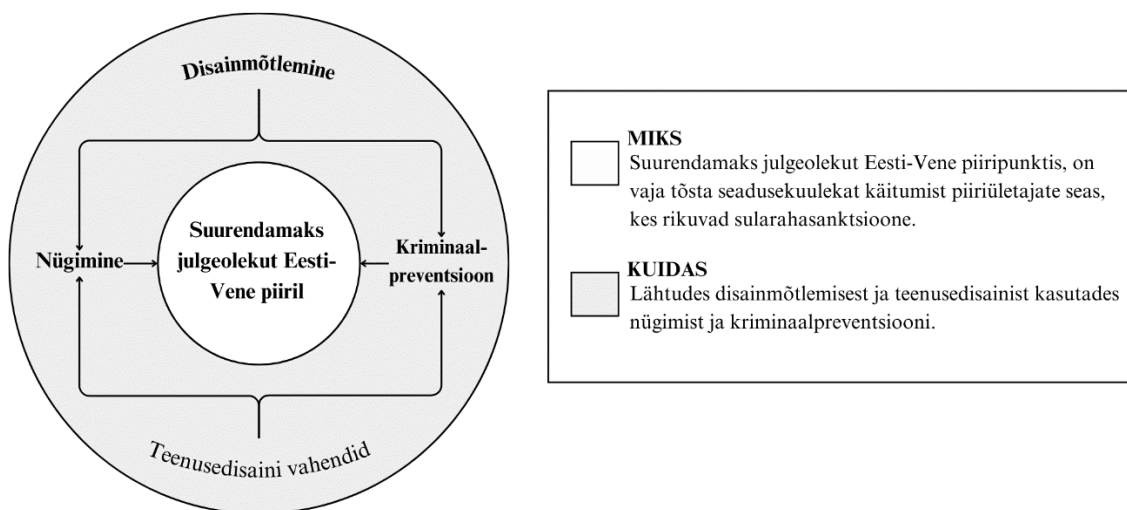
Disainmõtlemine

Nügimine

Suurendamaks julgeolekut Eesti-Vene piiril

Kriminaalpreventsioon

Teenusedisaini vahendid

MIKS
Suurendamaks julgeolekut Eesti-Vene piiripunktis, on vaja tõsta seadusekuulekat käitumist piiriületajate seas, kes rikuvad sularahasanktsioone.

KUIDAS
Lähtudes disainmõtlemisest ja teenusedisainist kasutades nügimist ja kriminaalpreventsiooni.